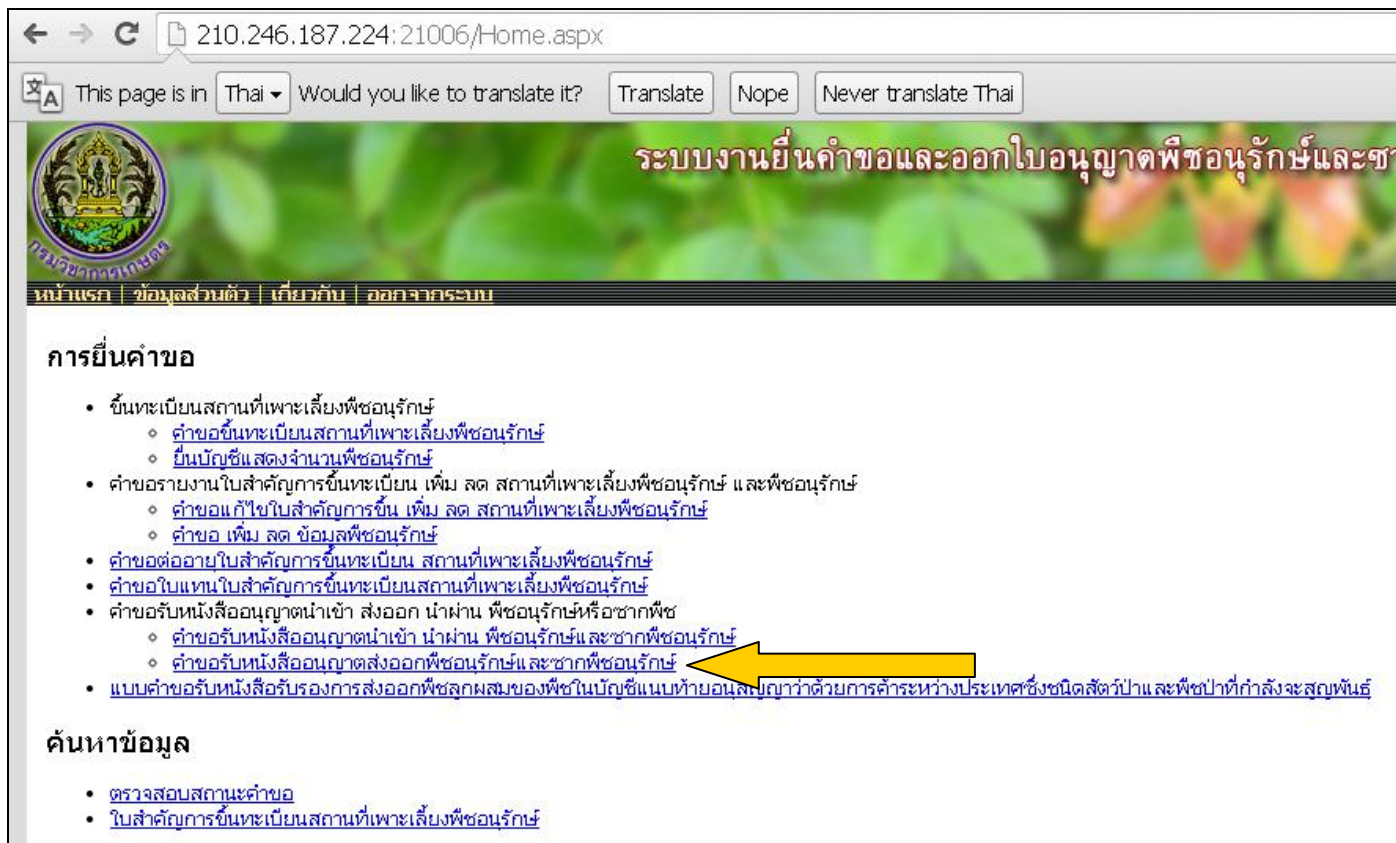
210.246.187.224:21006/Home.aspx

This page is in Thai Would you like to translate it? Translate Nope Never translate Thai

ระบบงานยื่นคำขอและออกใบอนุญาตพืชอนุรักษ์และซา

กรมวิชาการเกษตร

หน้าแรก | ข้อมูลส่วนตัว | เกี่ยวกับ | ออกจากระบบ

การยื่นคำขอ

- ขึ้นทะเบียนสถานที่เพาะเลี้ยงพืชอนุรักษ์
  - คำขอขึ้นทะเบียนสถานที่เพาะเลี้ยงพืชอนุรักษ์
  - ยื่นบัญชีแสดงจำนวนพืชอนุรักษ์
- คำขอรายงานใบสำคัญการขึ้นทะเบียน เพิ่ม ลด สถานที่เพาะเลี้ยงพืชอนุรักษ์ และพืชอนุรักษ์
  - คำขอแก้ไขใบสำคัญการขึ้น เพิ่ม ลด สถานที่เพาะเลี้ยงพืชอนุรักษ์
  - คำขอ เพิ่ม ลด ข้อมูลพืชอนุรักษ์
- คำขอต่ออายุใบสำคัญการขึ้นทะเบียน สถานที่เพาะเลี้ยงพืชอนุรักษ์
- คำขอใบแทนใบสำคัญการขึ้นทะเบียนสถานที่เพาะเลี้ยงพืชอนุรักษ์
- คำขอรับหนังสืออนุญาตนำเข้า ส่งออก นำผ่าน พืชอนุรักษ์หรือซากพืช
  - คำขอรับหนังสืออนุญาตนำเข้า นำผ่าน พืชอนุรักษ์และซากพืชอนุรักษ์
  - คำขอรับหนังสืออนุญาตส่งออกพืชอนุรักษ์และซากพืชอนุรักษ์
- แบบคำขอรับหนังสือรับรองการส่งออกพืชลูกผสมของพืชในบัญชีแนบท้ายอนุสัญญาว่าด้วยการค้าระหว่างประเทศซึ่งชนิดสัตว์ป่าและพืชป่าที่กำลังจะสูญพันธุ์

ค้นหาข้อมูล

- ตรวจสอบสถานะคำขอ
- ใบสำคัญการขึ้นทะเบียนสถานที่เพาะเลี้ยงพืชอนุรักษ์